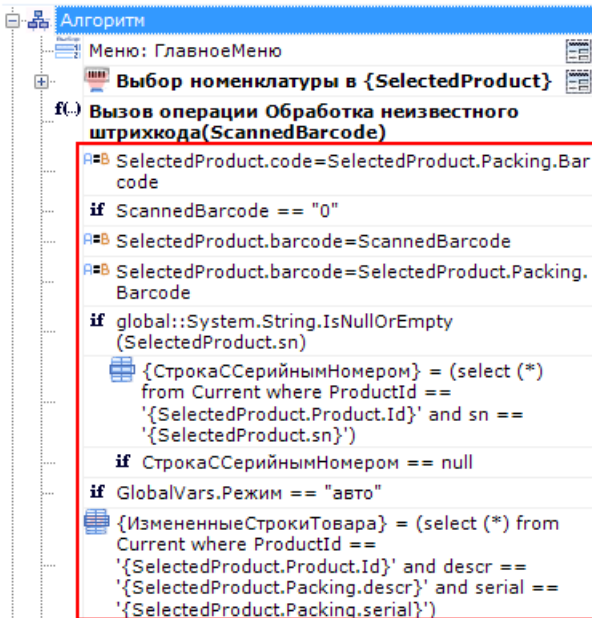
Алгоритм

Меню: ГлавноеМеню

Выбор номенклатуры в {SelectedProduct}

Вызов операции Обработка неизвестного штрихкода(ScannedBarcode)

SelectedProduct.code=SelectedProduct.Packing.Barcode

if ScannedBarcode == "0"

SelectedProduct.barcode=ScannedBarcode

SelectedProduct.barcode=SelectedProduct.Packing.Barcode

if global::System.String.IsNullOrEmpty (SelectedProduct.sn)

{СтрокаССерийнымНомером} = (select (*) from Current where ProductId == '{SelectedProduct.Product.Id}' and sn == '{SelectedProduct.sn}')

if СтрокаССерийнымНомером == null

if GlobalVars.Режим == "авто"

{ИзмененныеСтрокиТовара} = (select (*) from Current where ProductId == '{SelectedProduct.Product.Id}' and descr == '{SelectedProduct.Packing.descr}' and serial == '{SelectedProduct.Packing.serial}')